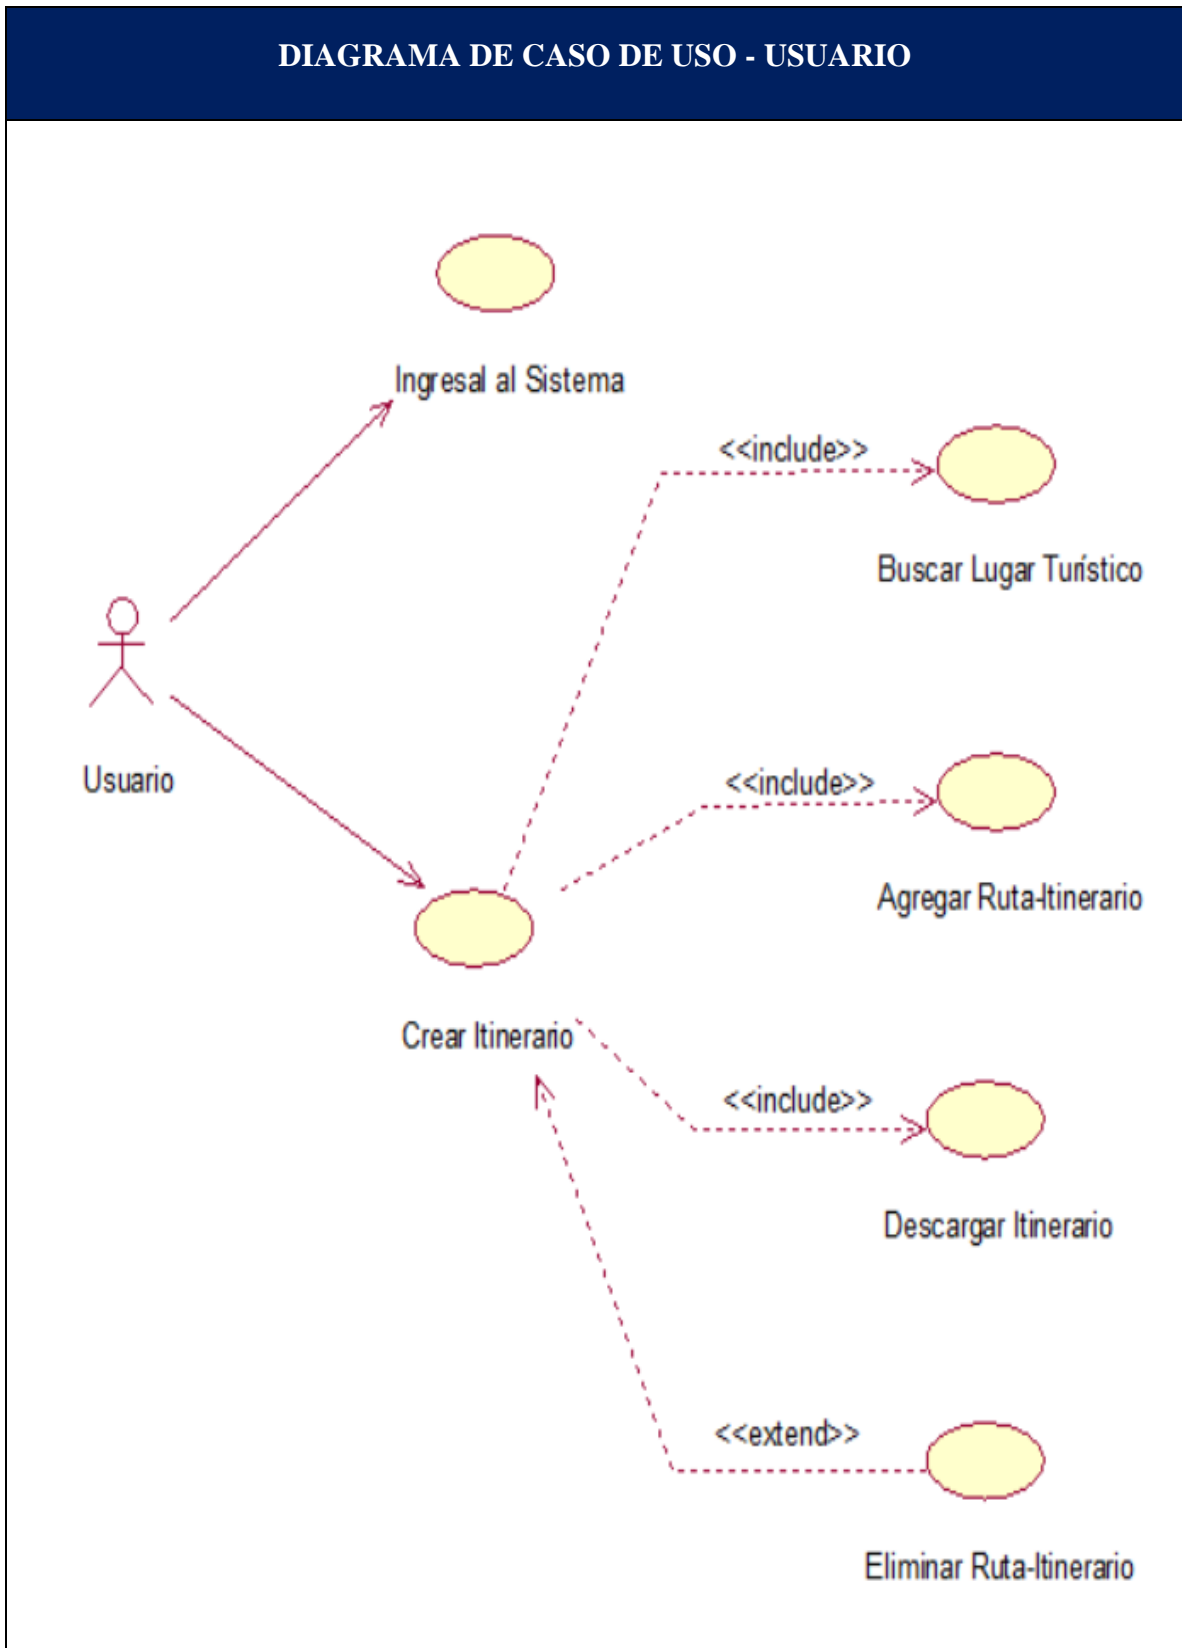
DIAGRAMA DE CASO DE USO - USUARIO

Ingresal al Sistema

<<include>>

Buscar Lugar Turístico

Usuario

<<include>>

Agregar Ruta-Itinerario

Crear Itinerario

<<include>>

Descargar Itinerario

<<extend>>

Eliminar Ruta-Itinerario